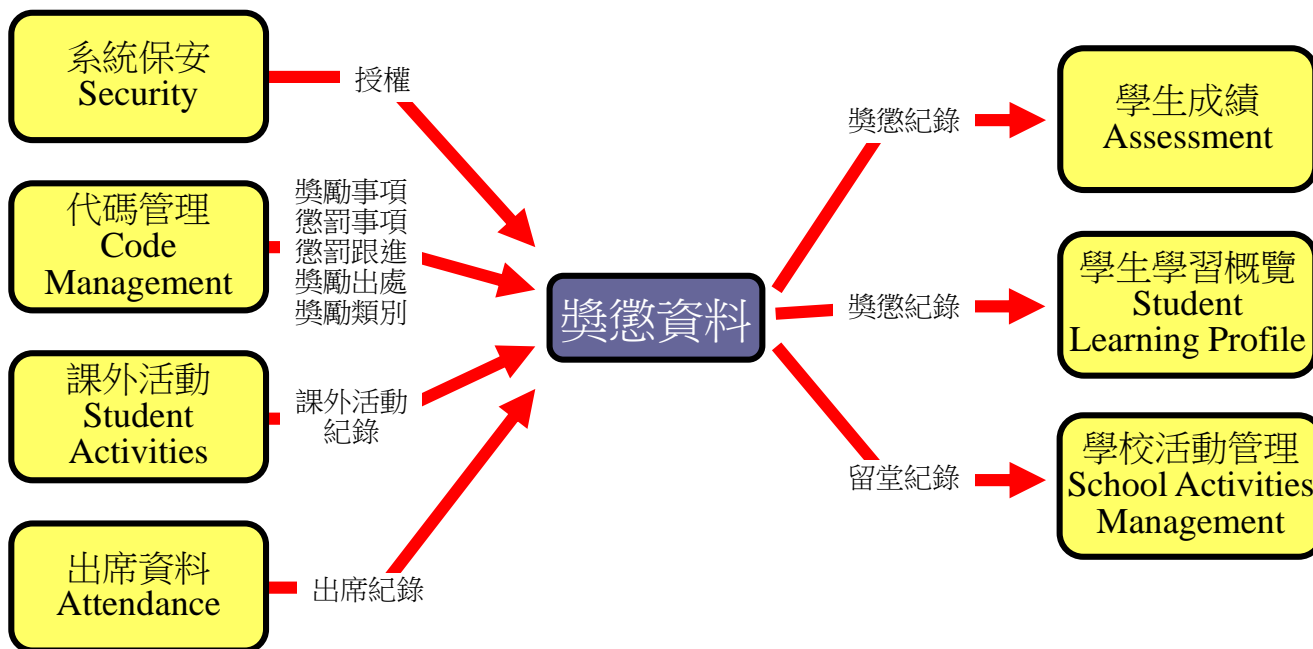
系統保安
Security

授權

代碼管理
Code
Management

獎勵事項
懲罰事項
懲罰跟進
獎勵出處
獎勵類別

課外活動
Student
Activities

課外活動
紀錄

出席資料
Attendance

出席紀錄

獎懲資料

獎懲紀錄

學生成績
Assessment

獎懲紀錄

學生學習概覽
Student
Learning Profile

留堂紀錄

學校活動管理
School Activities
Management